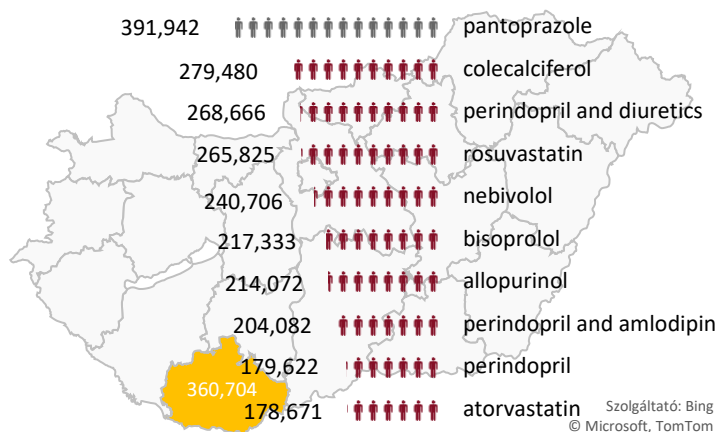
391,942 pantoprazole
279,480 colecalciferol
268,666 perindopril and diuretics
265,825 rosuvastatin
240,706 nebivolol
217,333 bisoprolol
214,072 allopurinol
204,082 perindopril and amlodipin
179,622 perindopril
360,704
178,671 atorvastatin

Szolgáltató: Bing
© Microsoft, TomTom